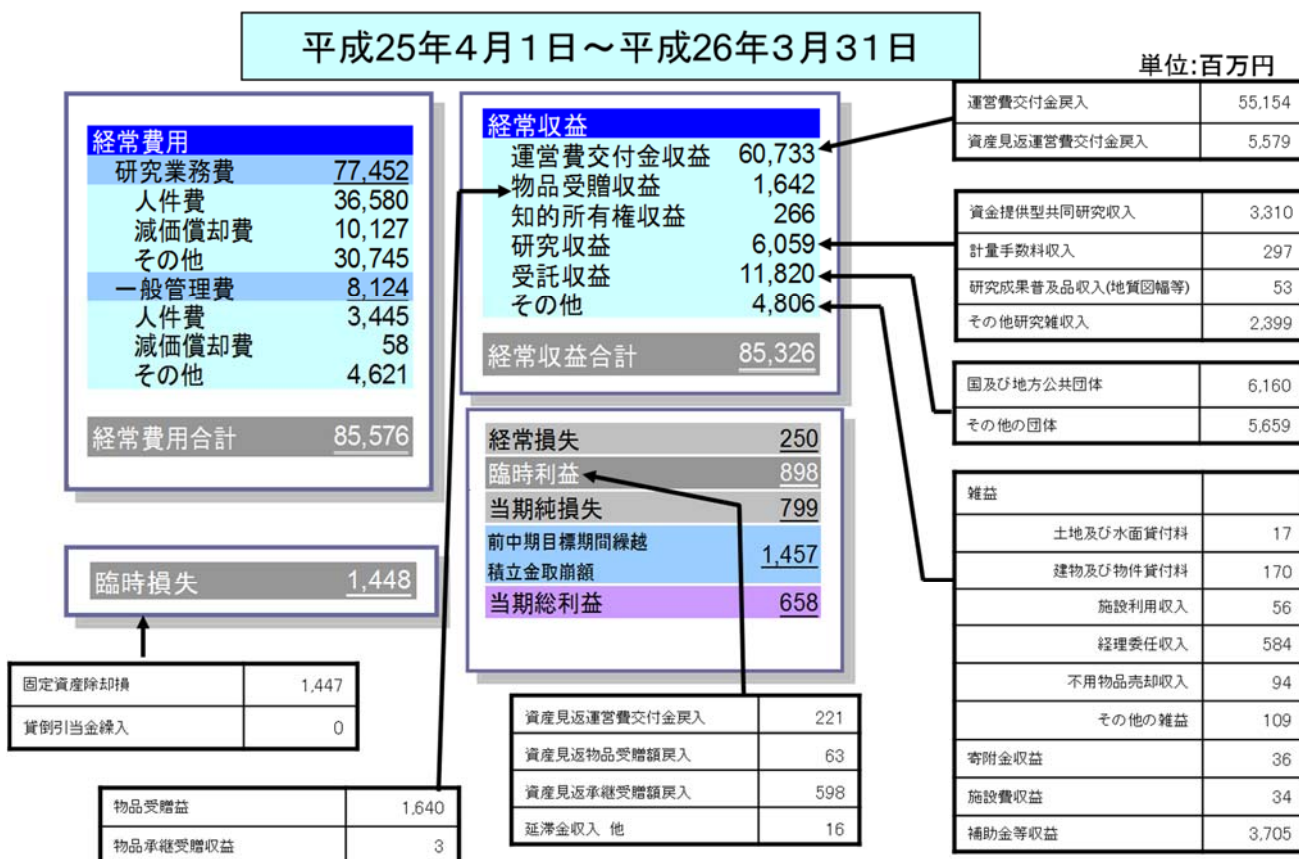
平成25年4月1日～平成26年3月31日

単位:百万円

経常費用
研究業務費 77,452
人件費 36,580
減価償却費 10,127
その他 30,745
一般管理費 8,124
人件費 3,445
減価償却費 58
その他 4,621
経常費用合計 85,576

経常収益
運営費交付金収益 60,733
物品受贈収益 1,642
知的所有権収益 266
研究収益 6,059
受託収益 11,820
その他 4,806
経常収益合計 85,326

| 運営費交付金戻入 | 55,154 |
|---|---|
| 資産見返運営費交付金戻入 | 5,579 |

| 資金提供型共同研究収入 | 3,310 |
|---|---|
| 計量手数料収入 | 297 |
| 研究成果普及品収入(地質図幅等) | 53 |
| その他研究雑収入 | 2,399 |

| 国及び地方公共団体 | 6,160 |
|---|---|
| その他の団体 | 5,659 |

経常損失 250
臨時利益 898
当期純損失 799
前中期目標期間繰越積立金取崩額 1,457
当期総利益 658

臨時損失 1,448

| 固定資産除却損 | 1,447 |
|---|---|
| 貸倒引当金繰入 | 0 |

| 資産見返運営費交付金戻入 | 221 |
|---|---|
| 資産見返物品受贈額戻入 | 63 |
| 資産見返承継受贈額戻入 | 598 |
| 延滞金収入 他 | 16 |

| 物品受贈益 | 1,640 |
|---|---|
| 物品承継受贈収益 | 3 |

| 雑益 | |
|---|---|
| 土地及び水面貸付料 | 17 |
| 建物及び物件貸付料 | 170 |
| 施設利用収入 | 56 |
| 経理委任収入 | 584 |
| 不用物品売却収入 | 94 |
| その他の雑益 | 109 |
| 寄附金収益 | 36 |
| 施設費収益 | 34 |
| 補助金等収益 | 3,705 |